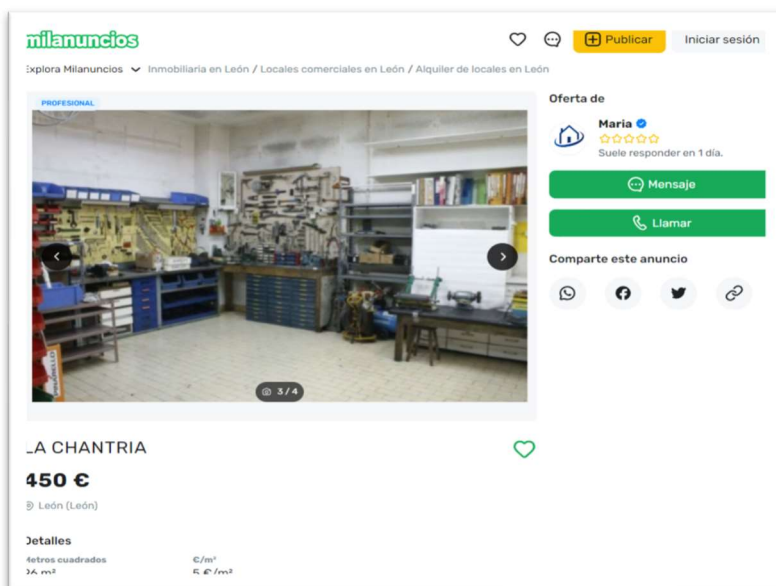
milanuncios

Publicar

Iniciar sesión

Explora Milanuncios Inmobiliaria en León / Locales comerciales en León / Alquiler de locales en León

PROFESIONAL

3 / 4

Oferta de

Maria

Suele responder en 1 día.

Mensaje

Llamar

Comparte este anuncio

LA CHANTRIA

450 €

León (León)

Detalles

Metros cuadrados
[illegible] m²

€/m²
5 €/m²